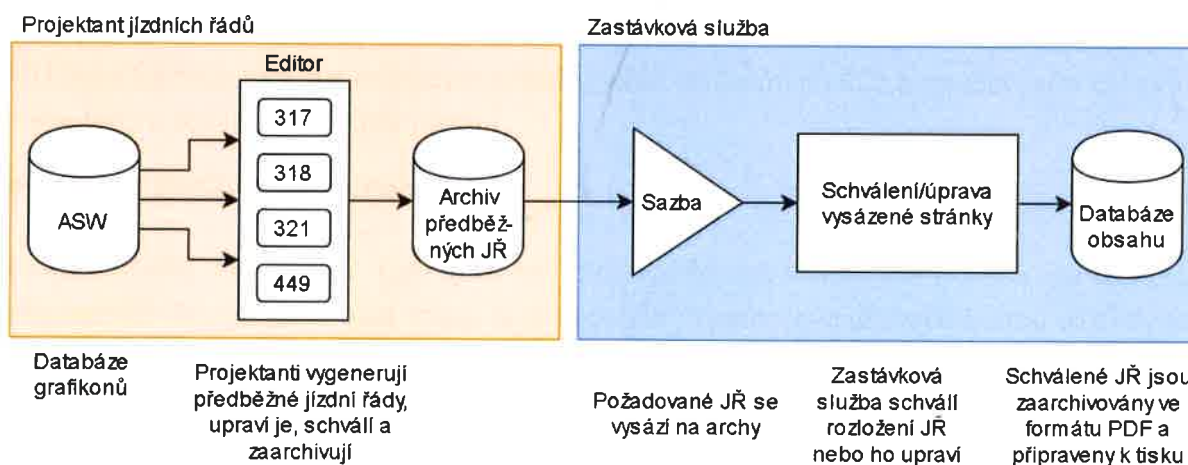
Projektant jízdních řádů

Editor

317

318

321

449

ASW

Archiv předběžných JŘ

Zastávková služba

Sazba

Schválení/úprava vysázené stránky

Databáze obsahu

Databáze grafikonů

Projektanti vygenerují předběžné jízdní řády, upraví je, schválí a zaarchivují

Požadované JŘ se vysází na archy

Zastávková služba schválí rozložení JŘ nebo ho upraví

Schválené JŘ jsou zaarchivovány ve formátu PDF a připraveny k tisku